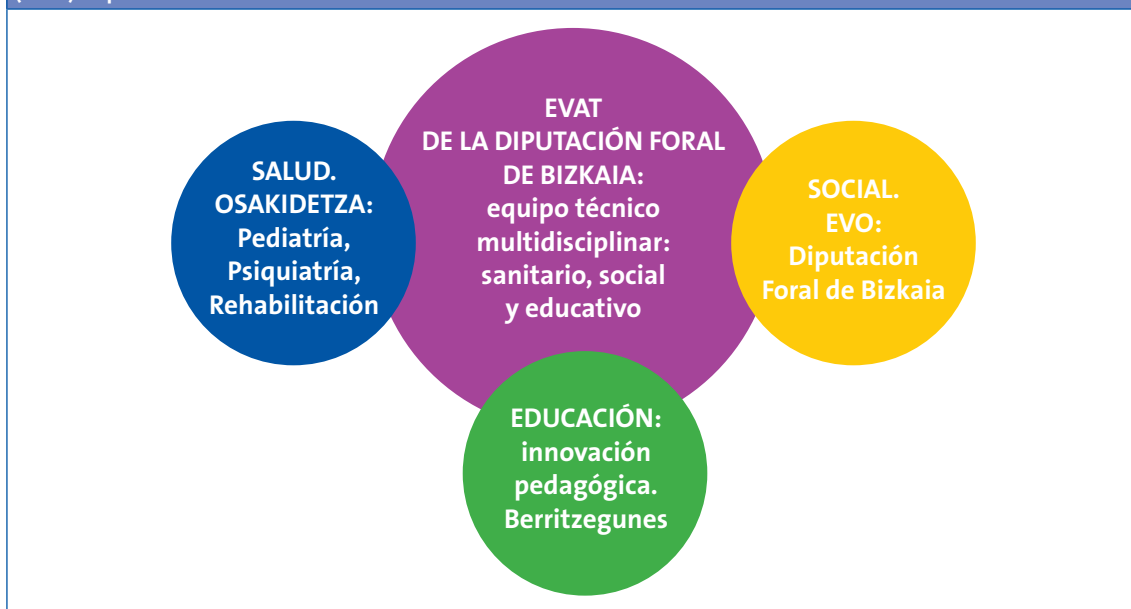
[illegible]

SALUD.
OSAKIDETZA:
Pediatría,
Psiquiatría,
Rehabilitación

EVAT
DE LA DIPUTACIÓN FORAL
DE BIZKAIA:
equipo técnico
multidisciplinar:
sanitario, social
y educativo

SOCIAL.
EVO:
Diputación
Foral de Bizkaia

EDUCACIÓN:
innovación
pedagógica.
Berritzegunes